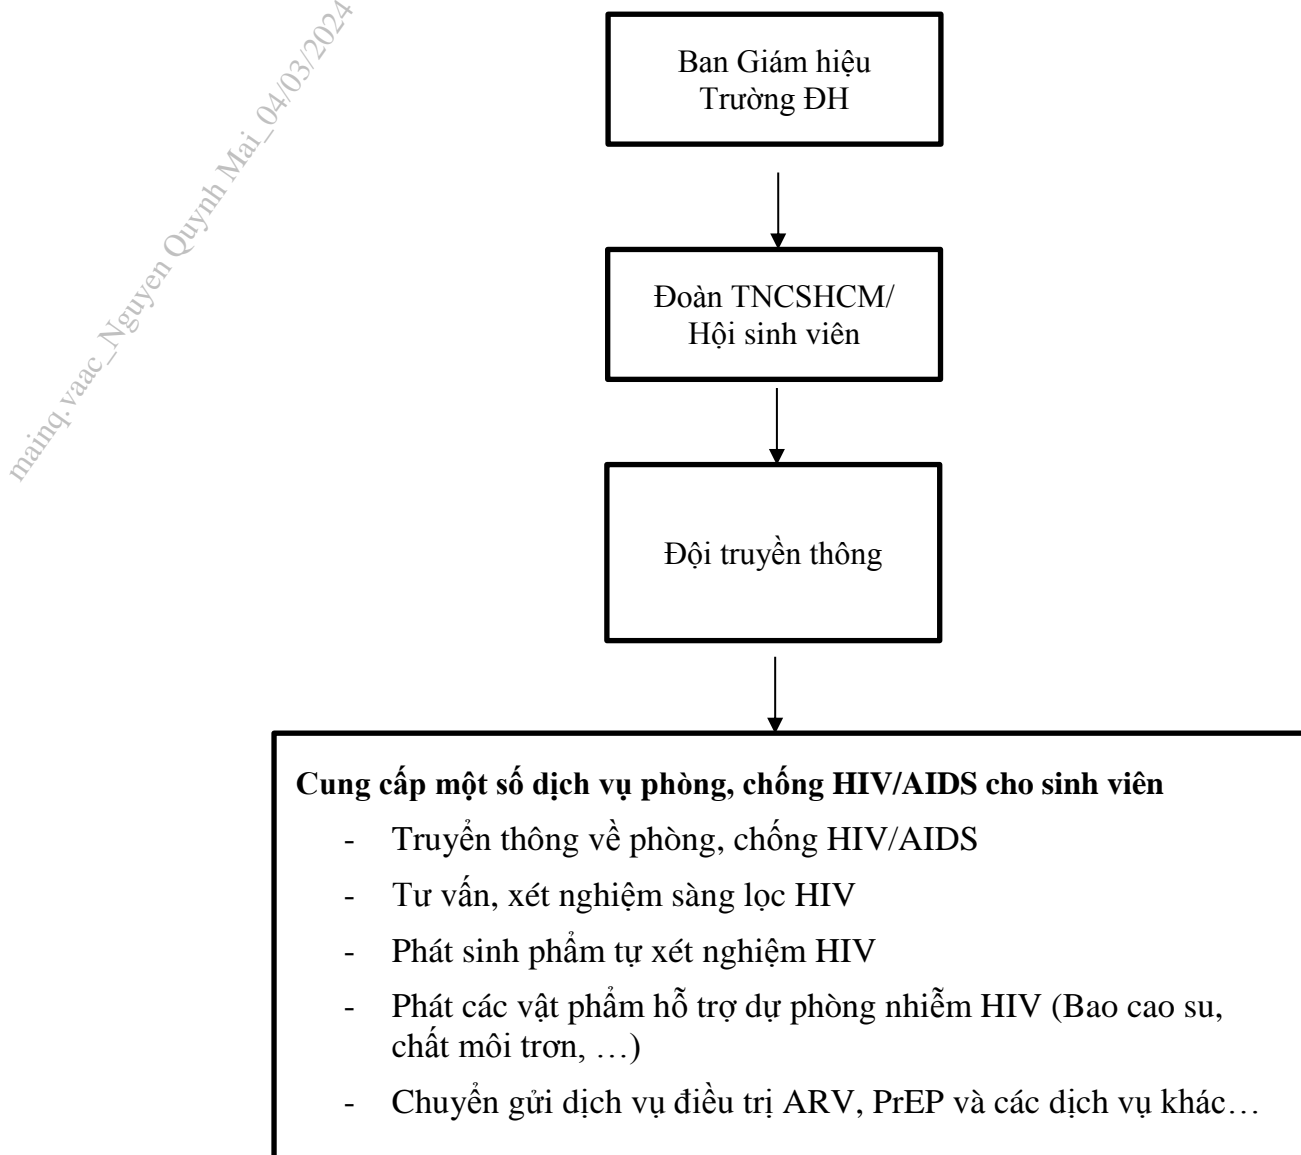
mainq.vaac_Nguyen Quynh Mai_04/03/2024

Ban Giám hiệu
Trường ĐH

Đoàn TNCSHCM/
Hội sinh viên

Đội truyền thông

**Cung cấp một số dịch vụ phòng, chống HIV/AIDS cho sinh viên**

- Truyền thông về phòng, chống HIV/AIDS
- Tư vấn, xét nghiệm sàng lọc HIV
- Phát sinh phẩm tự xét nghiệm HIV
- Phát các vật phẩm hỗ trợ dự phòng nhiễm HIV (Bao cao su, chất môi trơn, …)
- Chuyển gửi dịch vụ điều trị ARV, PrEP và các dịch vụ khác…